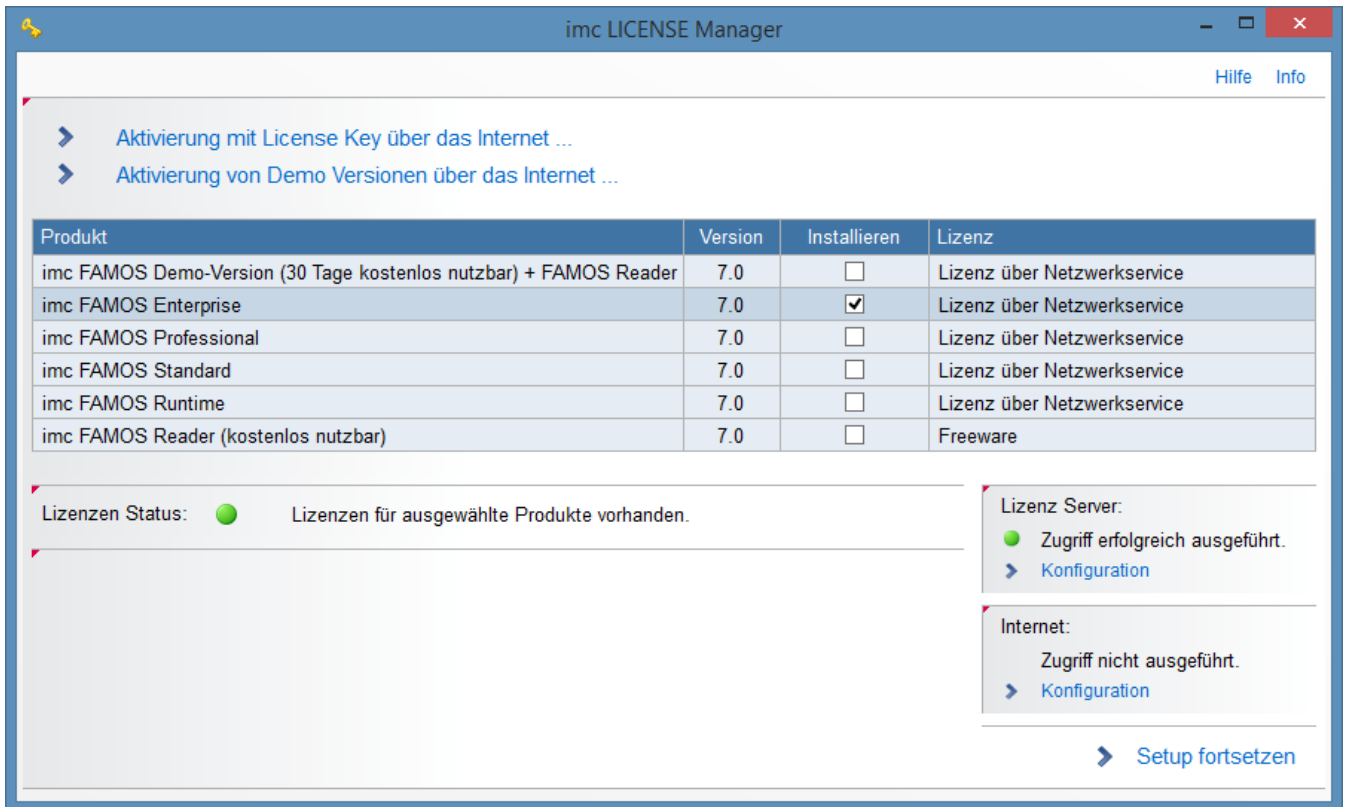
imc LICENSE Manager

Hilfe Info

Aktivierung mit License Key über das Internet ...

Aktivierung von Demo Versionen über das Internet ...

| Produkt | Version | Installieren | Lizenz |
|---|---|---|---|
| imc FAMOS Demo-Version (30 Tage kostenlos nutzbar) + FAMOS Reader | 7.0 | ☐ | Lizenz über Netzwerkservice |
| imc FAMOS Enterprise | 7.0 | ☑ | Lizenz über Netzwerkservice |
| imc FAMOS Professional | 7.0 | ☐ | Lizenz über Netzwerkservice |
| imc FAMOS Standard | 7.0 | ☐ | Lizenz über Netzwerkservice |
| imc FAMOS Runtime | 7.0 | ☐ | Lizenz über Netzwerkservice |
| imc FAMOS Reader (kostenlos nutzbar) | 7.0 | ☐ | Freeware |

Lizenzen Status: Lizenzen für ausgewählte Produkte vorhanden.

Lizenz Server:
Zugriff erfolgreich ausgeführt.
Konfiguration

Internet:
Zugriff nicht ausgeführt.
Konfiguration

Setup fortsetzen